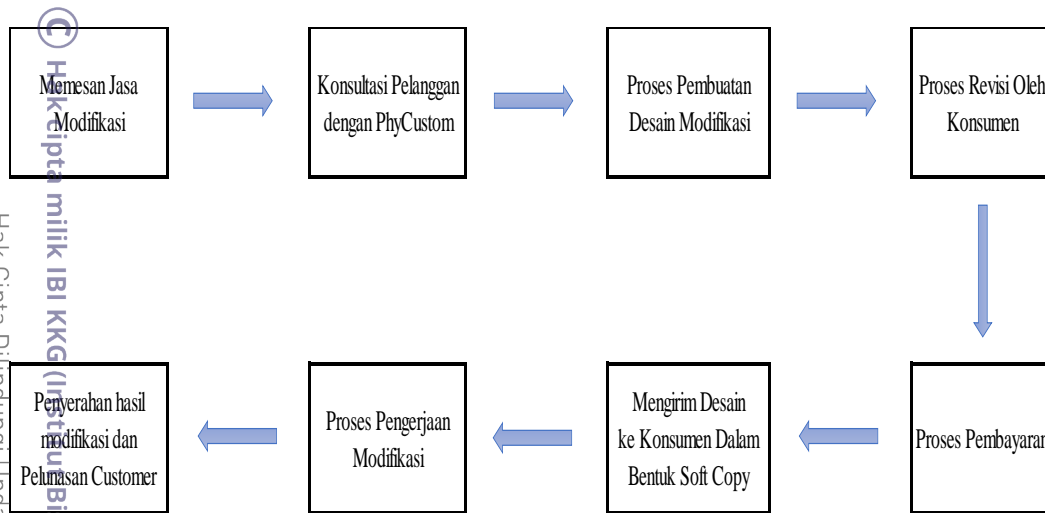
© Hak cipta milik IBI KKG (Institut Bi

Hak Cipta Dilindungi Unda

Memesan Jasa Modifikasi

Konsultasi Pelanggan dengan PhyCustom

Proses Pembuatan Desain Modifikasi

Proses Revisi Oleh Konsumen

Proses Pembayaran

Mengirim Desain ke Konsumen Dalam Bentuk Soft Copy

Proses Pengerjaan Modifikasi

Penyerahan hasil modifikasi dan Pelunasan Customer